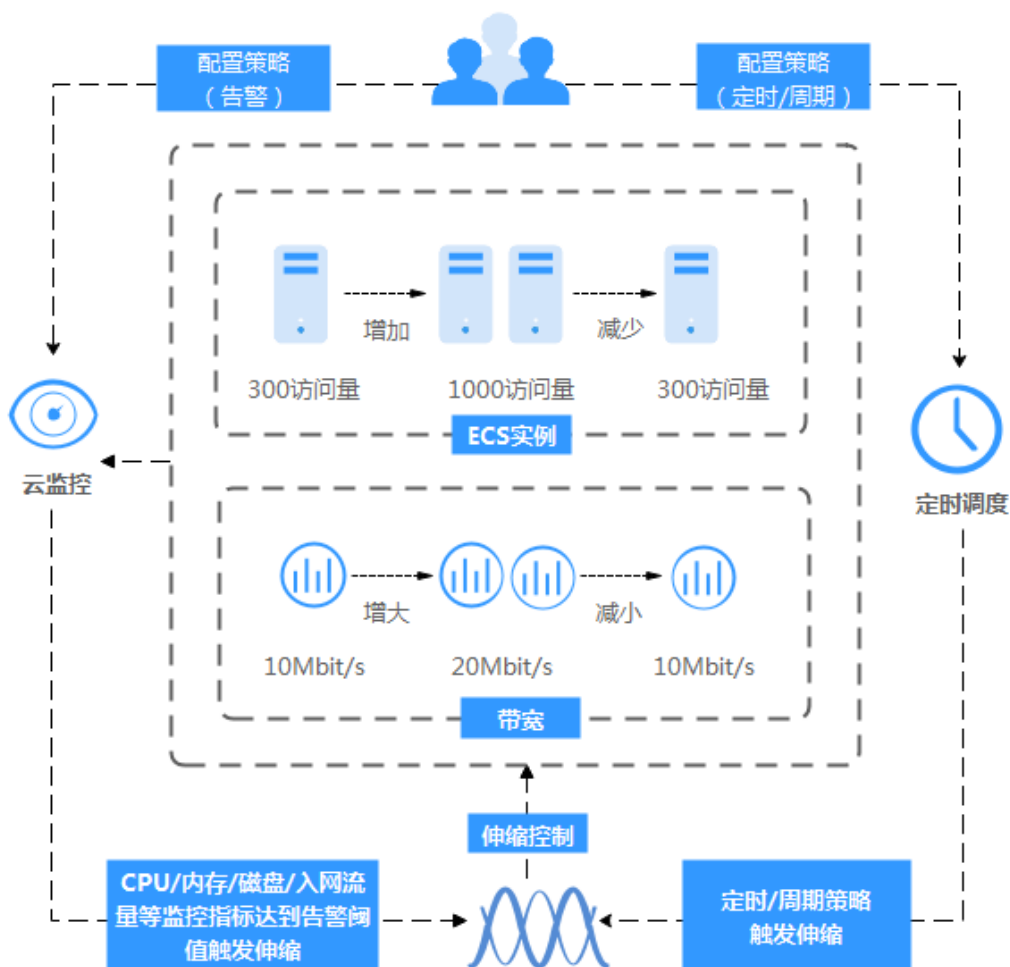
配置策略
（告警）

配置策略
（定时/周期）

增加

减少

300访问量

1000访问量

300访问量

ECS实例

云监控

定时调度

增大

减小

10Mbit/s

20Mbit/s

10Mbit/s

带宽

伸缩控制

CPU/内存/磁盘/入网流量等监控指标达到告警阈值触发伸缩

定时/周期策略触发伸缩